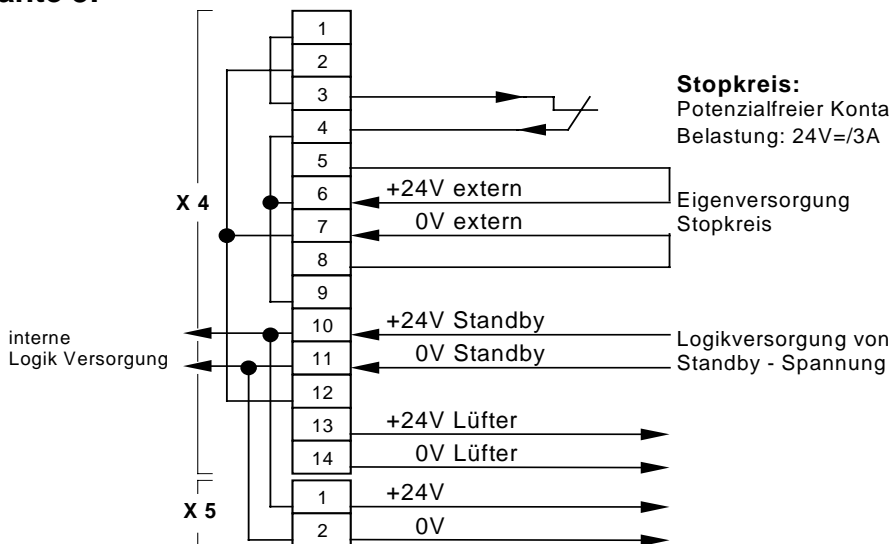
arte 3:

X 4

1
2
3
4
5
6
7
8
9
10
11
12
13
14

Stopkreis:
Potenzialfreier Konta
Belastung: 24V=/3A

+24V extern
0V extern

Eigenversorgung
Stopkreis

interne
Logik Versorgung

+24V Standby
0V Standby

Logikversorgung von
Standby - Spannung

+24V Lüfter
0V Lüfter

X 5

1
2

+24V
0V